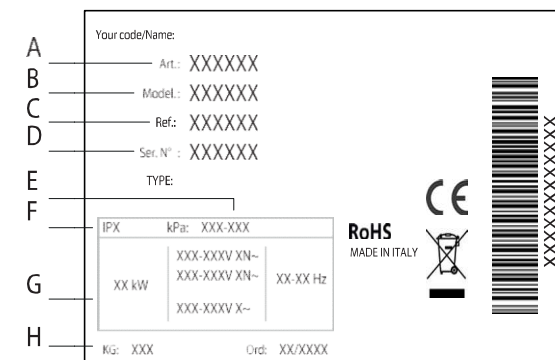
A
B
C
D
E
F
G
H

Your code/Name:
Art.: XXXXXX
Model.: XXXXXX
Ref.: XXXXXX
Ser. N° : XXXXXX
TYPE:

| IPX | kPa: XXX-XXX | |
|---|---|---|
| XX kW | XXX-XXXV XN~ XXX-XXXV XN~ XXX-XXXV X~ | XX-XX Hz |

KG: XXX Ord: XX/XXXX

RoHS
MADE IN ITALY

CE

XXXXXXXXX